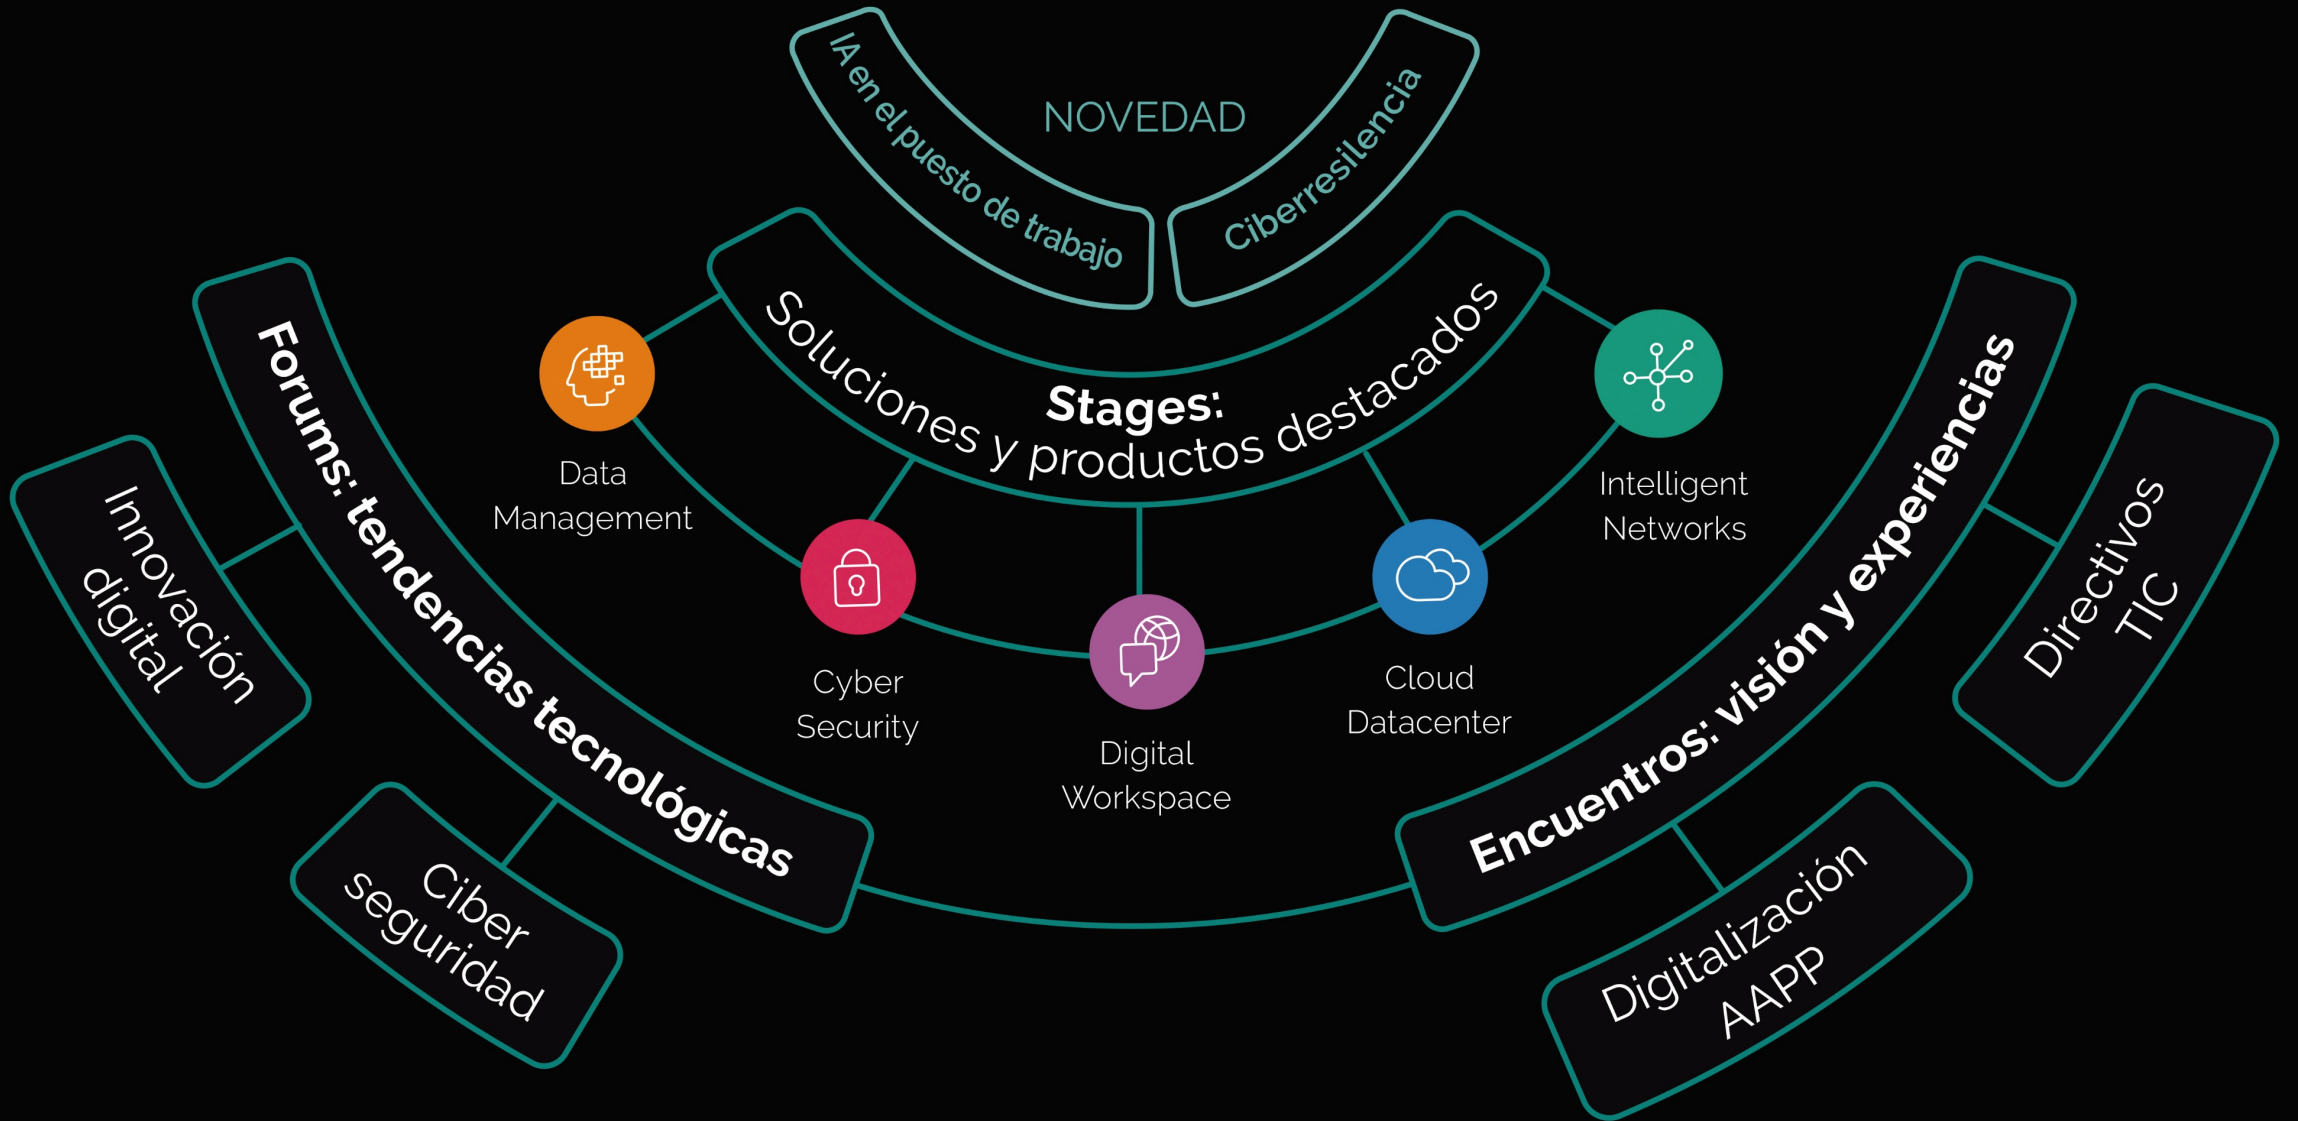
IA en el puesto de trabajo

NOVEDAD

Ciberresiliencia

Stages:
Soluciones y productos destacados

Data Management

Cyber Security

Digital Workspace

Cloud Datacenter

Intelligent Networks

Forums: tendencias tecnológicas

Innovación digital

Ciber seguridad

Encuentros: visión y experiencias

Directivos TIC

Digitalización AAPP